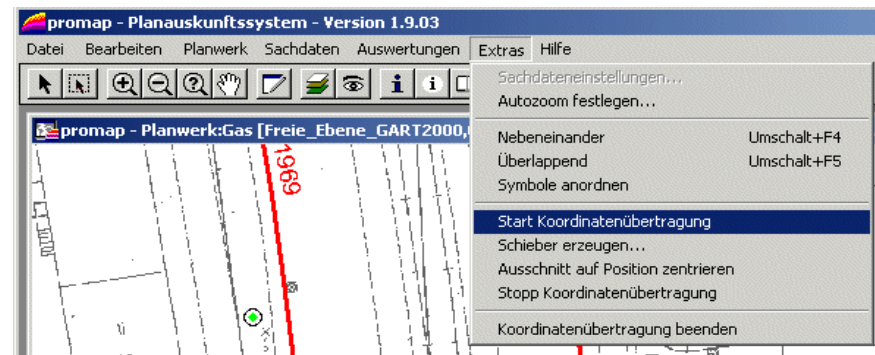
promap - Planauskunftssystem - Version 1.9.03

Datei Bearbeiten Planwerk Sachdaten Auswertungen Extras Hilfe

promap - Planwerk:Gas [Freie_Ebene_GART2000,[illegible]

1969

Sachdateneinstellungen...
Autozoom festlegen...

Nebeneinander Umschalt+F4
Überlappend Umschalt+F5
Symbole anordnen

Start Koordinatenübertragung
Schieber erzeugen...
Ausschnitt auf Position zentrieren
Stopp Koordinatenübertragung

Koordinatenübertragung beenden